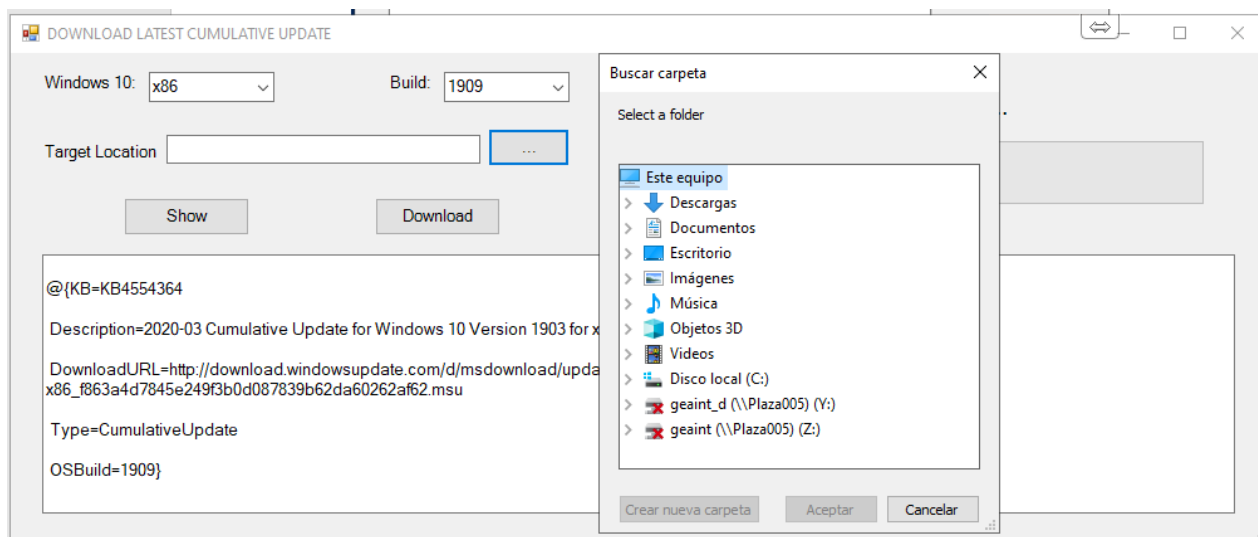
DOWNLOAD LATEST CUMULATIVE UPDATE

Windows 10: x86

Build: 1909

Target Location

...

Show

Download

@{KB=KB4554364

Description=2020-03 Cumulative Update for Windows 10 Version 1903 for x

DownloadURL=http://download.windowsupdate.com/d/msdownload/upda x86_f863a4d7845e249f3b0d087839b62da60262af62.msu

Type=CumulativeUpdate

OSBuild=1909}

Buscar carpeta

Select a folder

Este equipo
Descargas
Documentos
Escritorio
Imágenes
Música
Objetos 3D
Vídeos
Disco local (C:)
geaint_d (\\Plaza005) (Y:)
geaint (\\Plaza005) (Z:)

Crear nueva carpeta
Aceptar
Cancelar